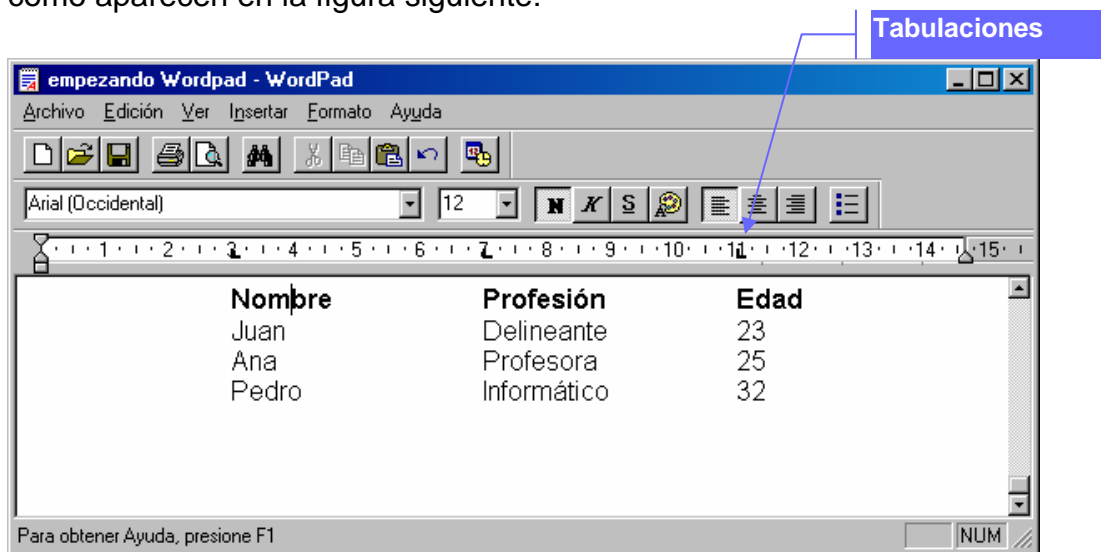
como aparecen en la figura siguiente.

Tabulaciones

empezando Wordpad - WordPad

Archivo Edición Ver Insertar Formato Ayuda

Arial (Occidental) 12 N K S

1 2 3 4 5 6 7 8 9 10 11 12 13 14 15

| Nombre | Profesión | Edad |
|---|---|---|
| Juan | Delineante | 23 |
| Ana | Profesora | 25 |
| Pedro | Informático | 32 |

Para obtener Ayuda, presione F1

NUM